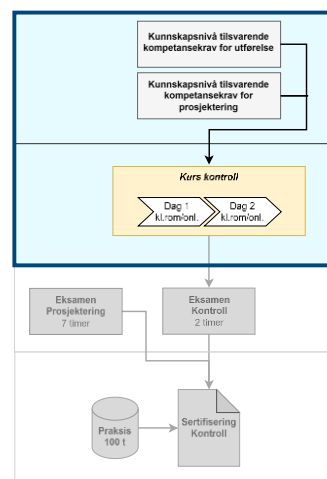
Kunnskapsnivå tilsvarende kompetansekrav for utførelse

Kunnskapsnivå tilsvarende kompetansekrav for prosjektering

Kurs kontroll

Dag 1 kl.rom/onl.

Dag 2 kl.rom/onl.

Eksamen Prosjektering 7 timer

Eksamen Kontroll 2 timer

Praksis 100 t

Sertifisering Kontroll